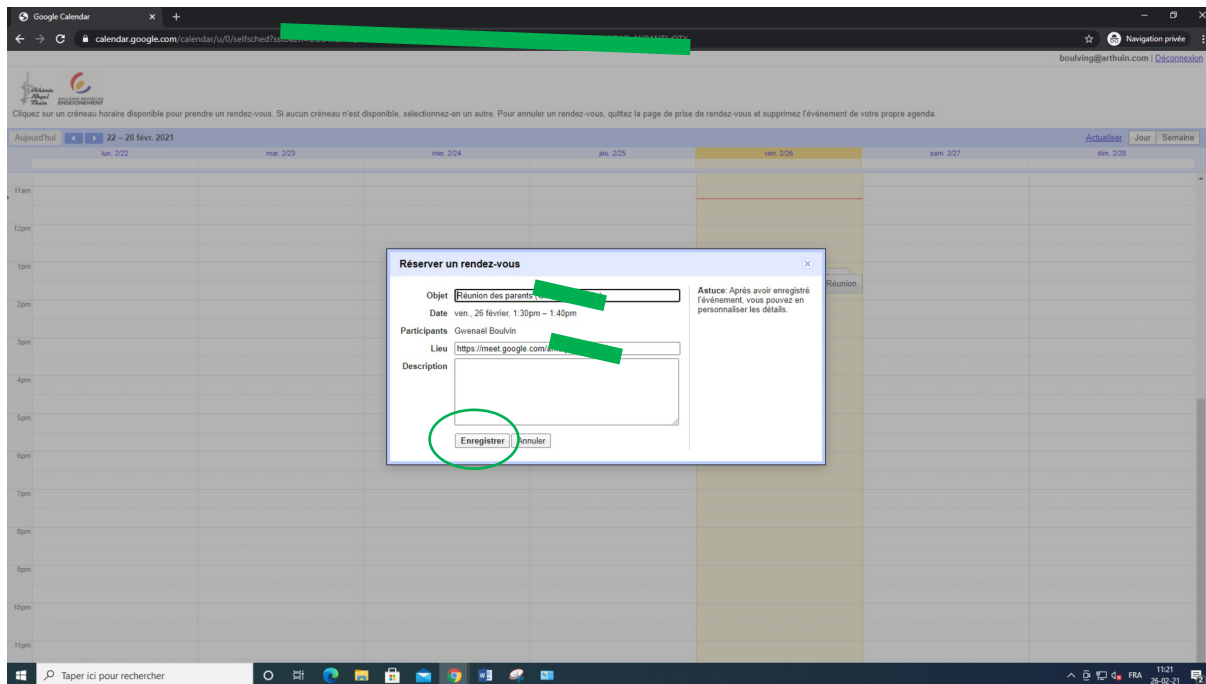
Google Calendar ×  +

calendar.google.com/calendar/u/0/selfsched?s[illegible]

Navigation privée

boulving@arthuin.com | Déconnexion

Athénée Royal Thuin  ENSEIGNEMENT

Cliquez sur un créneau horaire disponible pour prendre un rendez-vous. Si aucun créneau n'est disponible, sélectionnez-en un autre. Pour annuler un rendez-vous, quittez la page de prise de rendez-vous et supprimez l'événement de votre propre agenda.

Aujourd'hui  22 – 28 févr. 2021

Actualiser  Jour  Semaine

| lun. 2/22 | mar. 2/23 | mer. 2/24 | jeu. 2/25 | ven. 2/26 | sam. 2/27 | dim. 2/28 |
|---|---|---|---|---|---|---|

11am
12pm
1pm
2pm
3pm
4pm
5pm
6pm
7pm
8pm
9pm
10pm
11pm

Réunion

Réserver un rendez-vous ×

Objet Réunion des parents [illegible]
Date ven., 26 février, 1:30pm – 1:40pm
Participants Gwenaël Boulvin
Lieu https://meet.google.com/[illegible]
Description

Enregistrer  Annuler

Astuce: Après avoir enregistré l'événement, vous pouvez en personnaliser les détails.

Taper ici pour rechercher

FRA 11:21 26-02-21